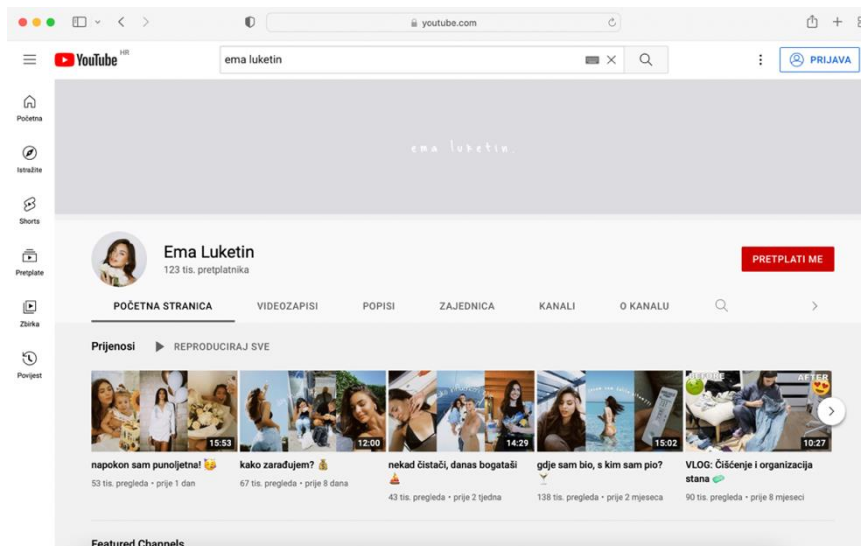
youtube.com

YouTube HR

ema luketin

PRIJAVA

Početna

Istražite

Shorts

Pretplate

Zbirka

Povijest

ema luketin

Ema Luketin
123 tis. pretplatnika

PRETPLATI ME

POČETNA STRANICA VIDEOZAPISI POPISI ZAJEDNICA KANALI O KANALU

Prijenosi ▶ REPRODUCIRAJ SVE

15:53
napokon sam punoljetna! 🥳
53 tis. pregleda • prije 1 dan

12:00
kako zarađujem? 💰
67 tis. pregleda • prije 8 dana

14:29
nekad čistači, danas bogataši 💰
43 tis. pregleda • prije 2 tjedna

15:02
gdje sam bio, s kim sam pio? 🍸
138 tis. pregleda • prije 2 mjeseca

BEFORE AFTER
10:27
VLOG: Čišćenje i organizacija stana 🧼
90 tis. pregleda • prije 8 mjeseci

Featured Channels